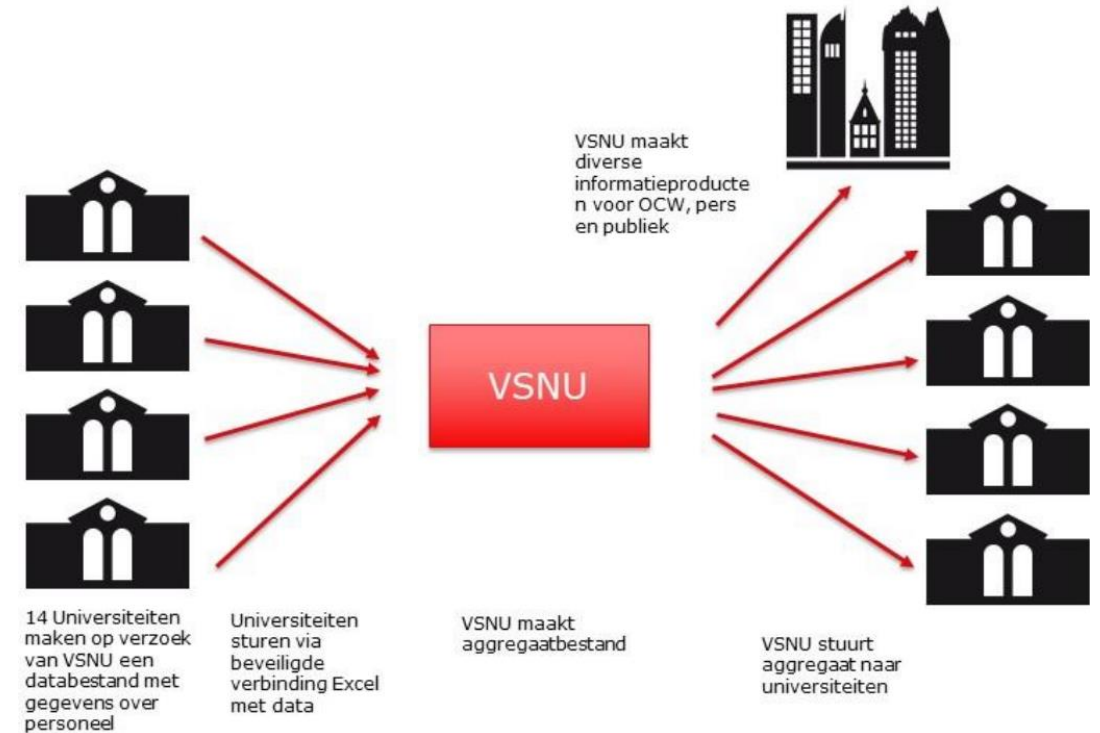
VSNU maakt diverse informatieproducten voor OCW, pers en publiek

VSNU

14 Universiteiten maken op verzoek van VSNU een databestand met gegevens over personeel

Universiteiten sturen via beveiligde verbinding Excel met data

VSNU maakt aggregaatbestand

VSNU stuurt aggregaat naar universiteiten